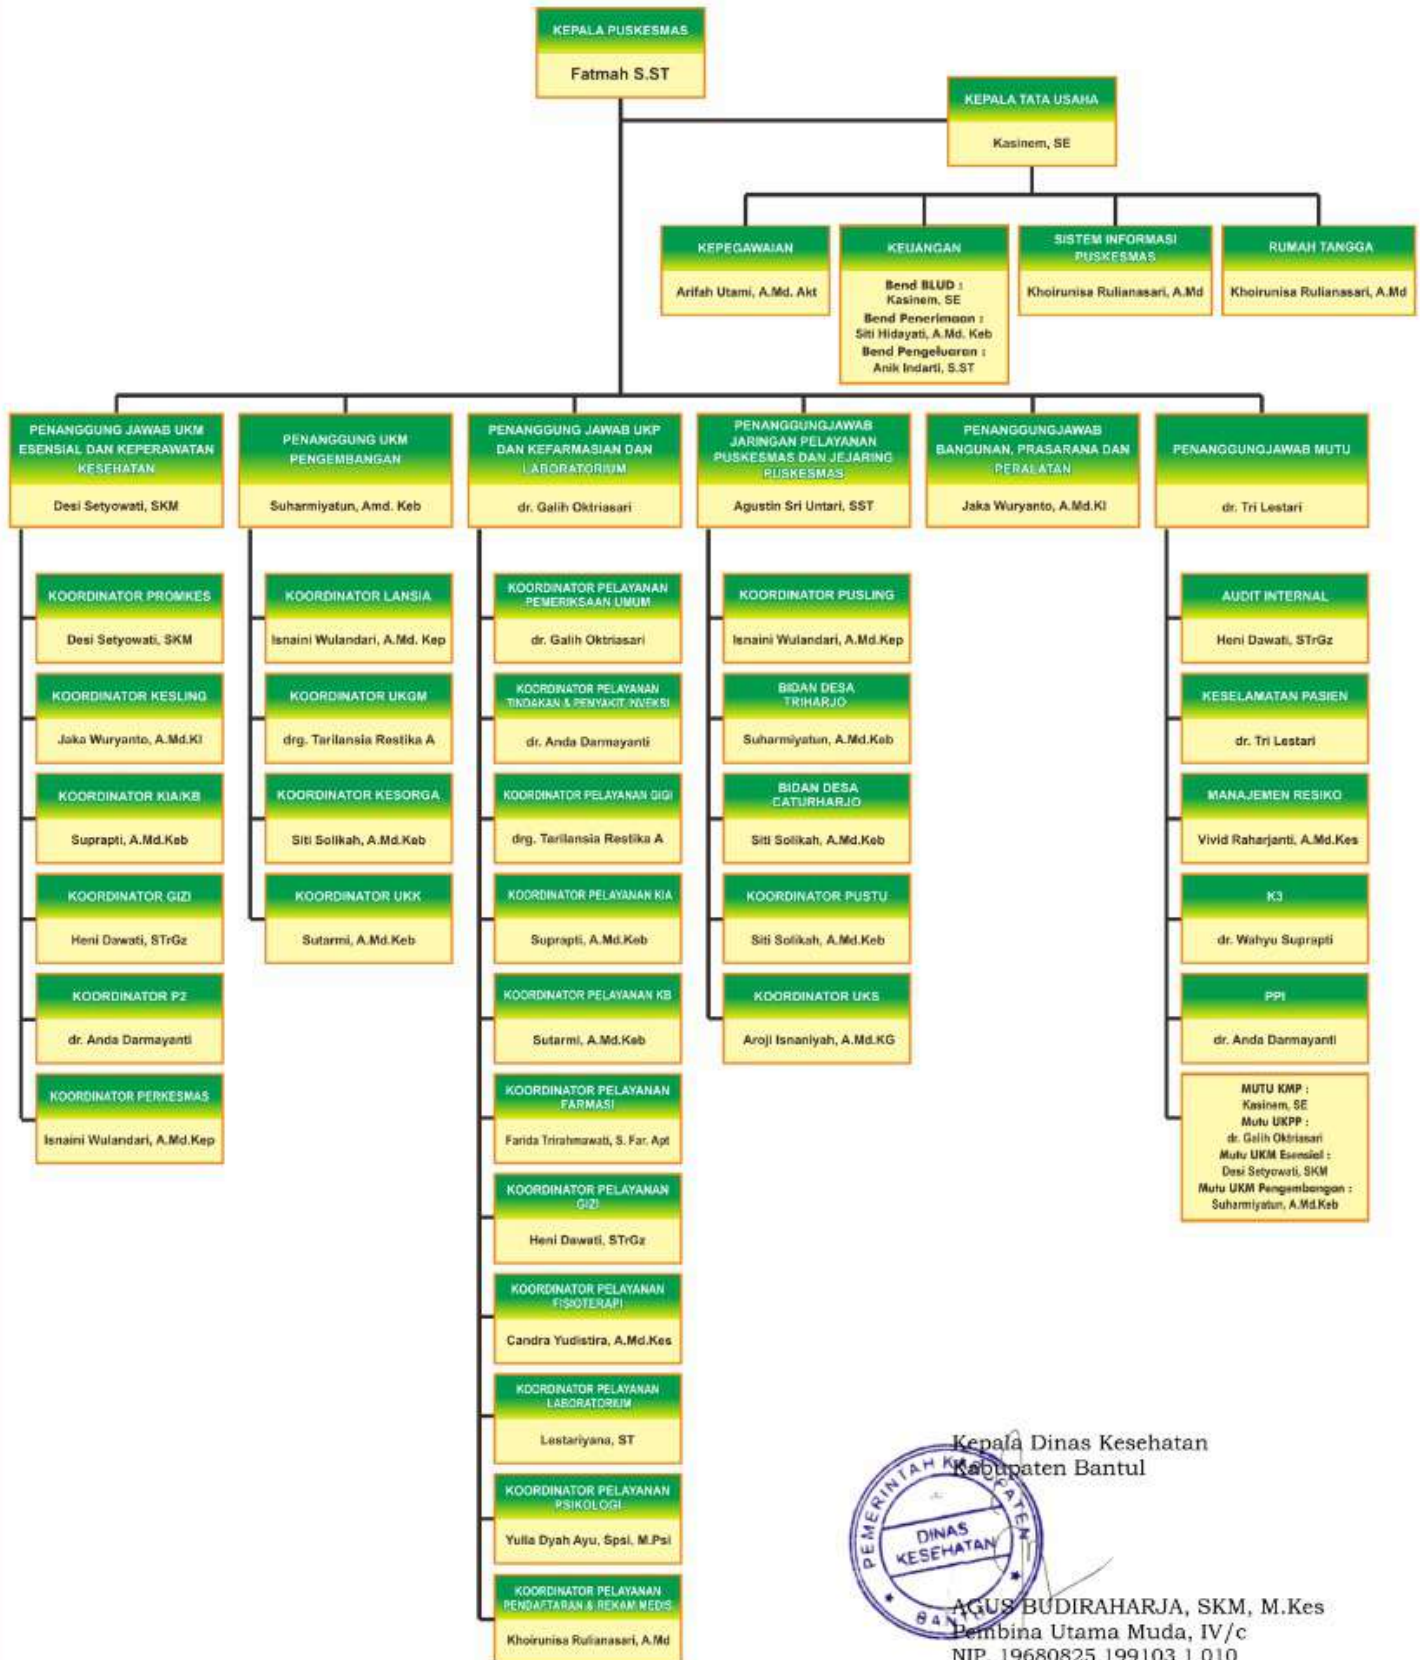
KEPALA PUSKESMAS
Fatmah S.ST

KEPALA TATA USAHA
Kasinem, SE

KEPEGAWAIAN
Arifah Utami, A.Md. Akt

KEUANGAN
Bend BLUD : Kasinem, SE
Bend Penerimaan : Siti Hidayati, A.Md. Keb
Bend Pengeluaran : Anik Indarti, S.ST

SISTEM INFORMASI PUSKESMAS
Khoirunisa Rulianasari, A.Md

RUMAH TANGGA
Khoirunisa Rulianasari, A.Md

PENANGGUNG JAWAB UKM ESENSIAL DAN KEPERAWATAN KESEHATAN
Desi Setyowati, SKM

KOORDINATOR PROMKES
Desi Setyowati, SKM

KOORDINATOR KESLING
Jaka Wuryanto, A.Md.KI

KOORDINATOR KIA/KB
Suprapti, A.Md.Keb

KOORDINATOR GIZI
Heni Dawati, STrGz

KODRDINATOR P2
dr. Anda Darmayanti

KOORDINATOR PERKESMAS
Isnaini Wulandari, A.Md.Kep

PENANGGUNG UKM PENGEMBANGAN
Suharmiyatun, Amd. Keb

KOORDINATOR LANSIA
Isnaini Wulandari, A.Md. Kep

KOORDINATOR UKGM
drg. Tarilansia Restika A

KOORDINATOR KESORGA
Siti Solikah, A.Md.Keb

KOORDINATOR UKK
Sutarmi, A.Md.Keb

PENANGGUNG JAWAB UKP DAN KEFARMASIAN DAN LABORATORIUM
dr. Galih Oktriasari

KOORDINATOR PELAYANAN PEMERIKSAAN UMUM
dr. Galih Oktriasari

KOORDINATOR PELAYANAN TINDAKAN & PENYAKIT INVEKSI
dr. Anda Darmayanti

KOORDINATOR PELAYANAN GIGI
drg. Tarilansia Restika A

KOORDINATOR PELAYANAN KIA
Suprapti, A.Md.Keb

KOORDINATOR PELAYANAN KB
Sutarmi, A.Md.Keb

KOORDINATOR PELAYANAN FARMASI
Farida Trirahmawati, S. Far. Apt

KOORDINATOR PELAYANAN GIZI
Heni Dawati, STrGz

KOORDINATOR PELAYANAN FISIOTERAPI
Candra Yudistira, A.Md.Kes

KOORDINATOR PELAYANAN LABORATORIUM
Lestariyana, ST

KOORDINATOR PELAYANAN PSIKOLOGI
Yulia Dyah Ayu, Spsi, M.Psi

KOORDINATOR PELAYANAN PENDAFTARAN & REKAM MEDIS
Khoirunisa Rulianasari, A.Md

PENANGGUNGJAWAB JARINGAN PELAYANAN PUSKESMAS DAN JEJARING PUSKESMAS
Agustin Sri Untari, SST

KOORDINATOR PUSLING
Isnaini Wulandari, A.Md.Kep

BIDAN DESA TRIHARJO
Suharmiyatun, A.Md.Keb

BIDAN DESA CATURHARJO
Siti Solikah, A.Md.Keb

KOORDINATOR PUSTU
Siti Solikah, A.Md.Keb

KOORDINATOR UKS
Aroji Isnaniyah, A.Md.KG

PENANGGUNGJAWAB BANGUNAN, PRASARANA DAN PERALATAN
Jaka Wuryanto, A.Md.KI

PENANGGUNGJAWAB MUTU
dr. Tri Lestari

AUDIT INTERNAL
Heni Dawati, STrGz

KESELAMATAN PASIEN
dr. Tri Lestari

MANAJEMEN RESIKO
Vivid Raharjanti, A.Md.Kes

K3
dr. Wahyu Suprapti

PPI
dr. Anda Darmayanti

MUTU KMP : Kasinem, SE
Mutu UKPP : dr. Galih Oktriasari
Mutu UKM Esensial : Desi Setyowati, SKM
Mutu UKM Pengembangan : Suharmiyatun, A.Md.Keb

Kepala Dinas Kesehatan
Kabupaten Bantul

PEMERINTAH KABUPATEN BANTUL
DINAS KESEHATAN

AGUS BUDIRAHARJA, SKM, M.Kes
Pembina Utama Muda, IV/c
NIP. 19680825 199103 1 010